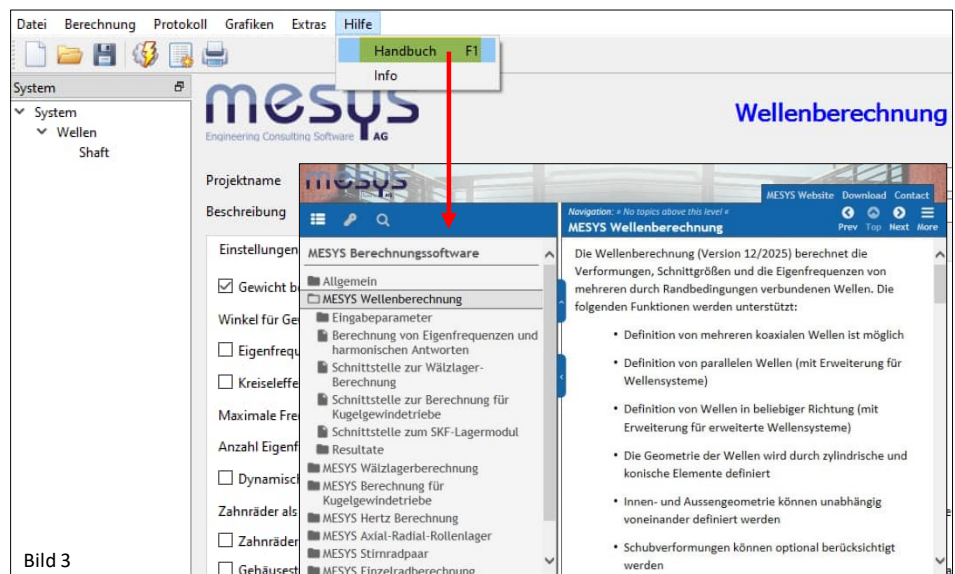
Datei Berechnung Protokoll Grafiken Extras Hilfe

Handbuch F1
Info

System
System
Wellen
Shaft

mesys
Engineering Consulting Software AG

Wellenberechnung

Projektname
Beschreibung
Einstellungen
Gewicht b
Winkel für Ge
Eigenfrequ
Kreiseleffe
Maximale Fre
Anzahl Eigenf
Dynamisch
Zahnräder als
Zahnräder
Gehäusest

mesys

MESYS Website Download Contact
Navigation: » No topics above this level «
MESYS Wellenberechnung
Prev Top Next More

MESYS Berechnungssoftware
Allgemein
MESYS Wellenberechnung
Eingabeparameter
Berechnung von Eigenfrequenzen und harmonischen Antworten
Schnittstelle zur Wälzlager-Berechnung
Schnittstelle zur Berechnung für Kugelgewindetriebe
Schnittstelle zum SKF-Lagermodul
Resultate
MESYS Wälzlagerberechnung
MESYS Berechnung für Kugelgewindetriebe
MESYS Hertz Berechnung
MESYS Axial-Radial-Rollenlager
MESYS Stirnradpaar
MESYS Einzelradberechnung

Die Wellenberechnung (Version 12/2025) berechnet die Verformungen, Schnittgrößen und die Eigenfrequenzen von mehreren durch Randbedingungen verbundenen Wellen. Die folgenden Funktionen werden unterstützt:

• Definition von mehreren koaxialen Wellen ist möglich

• Definition von parallelen Wellen (mit Erweiterung für Wellensysteme)

• Definition von Wellen in beliebiger Richtung (mit Erweiterung für erweiterte Wellensysteme)

• Die Geometrie der Wellen wird durch zylindrische und konische Elemente definiert

• Innen- und Aussengeometrie können unabhängig voneinander definiert werden

• Schubverformungen können optional berücksichtigt werden

Bild 3